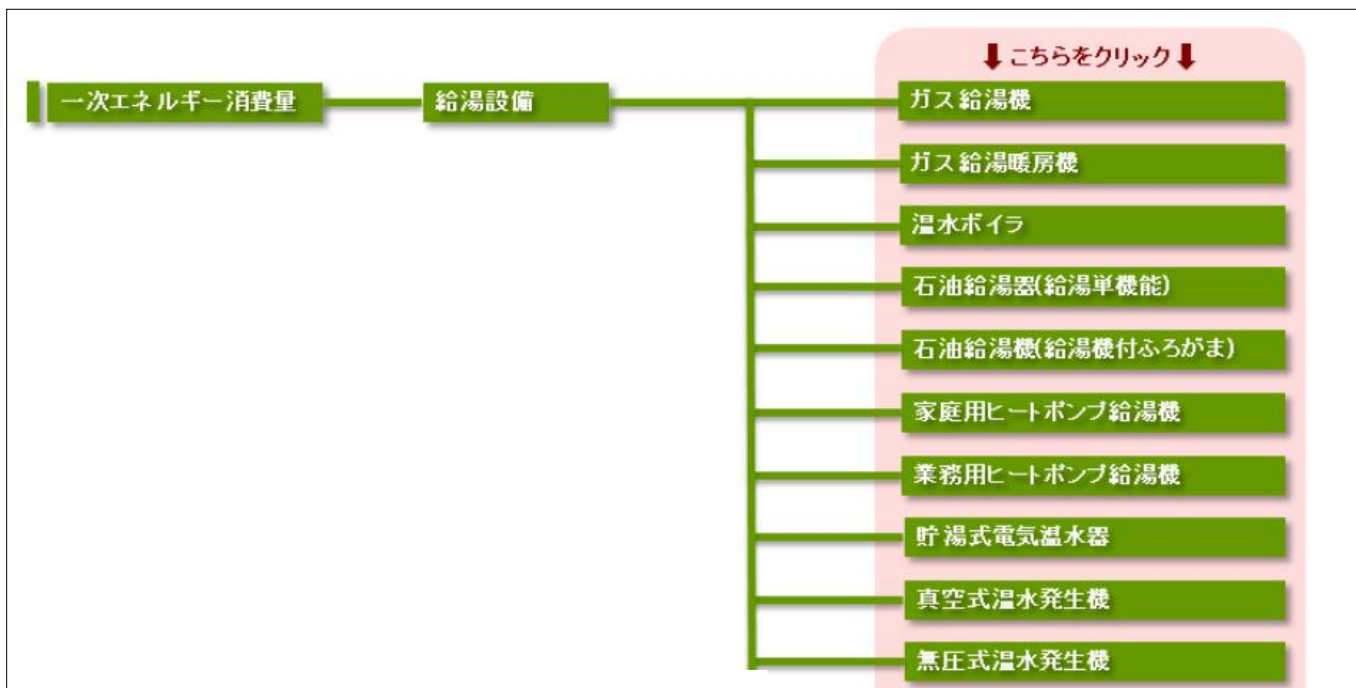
一次エネルギー消費量

給湯設備

⬇こちらをクリック⬇

ガス給湯機

ガス給湯暖房機

温水ボイラ

石油給湯器(給湯単機能)

石油給湯機(給湯機付ふろがま)

家庭用ヒートポンプ給湯機

業務用ヒートポンプ給湯機

貯湯式電気温水器

真空式温水発生機

無圧式温水発生機